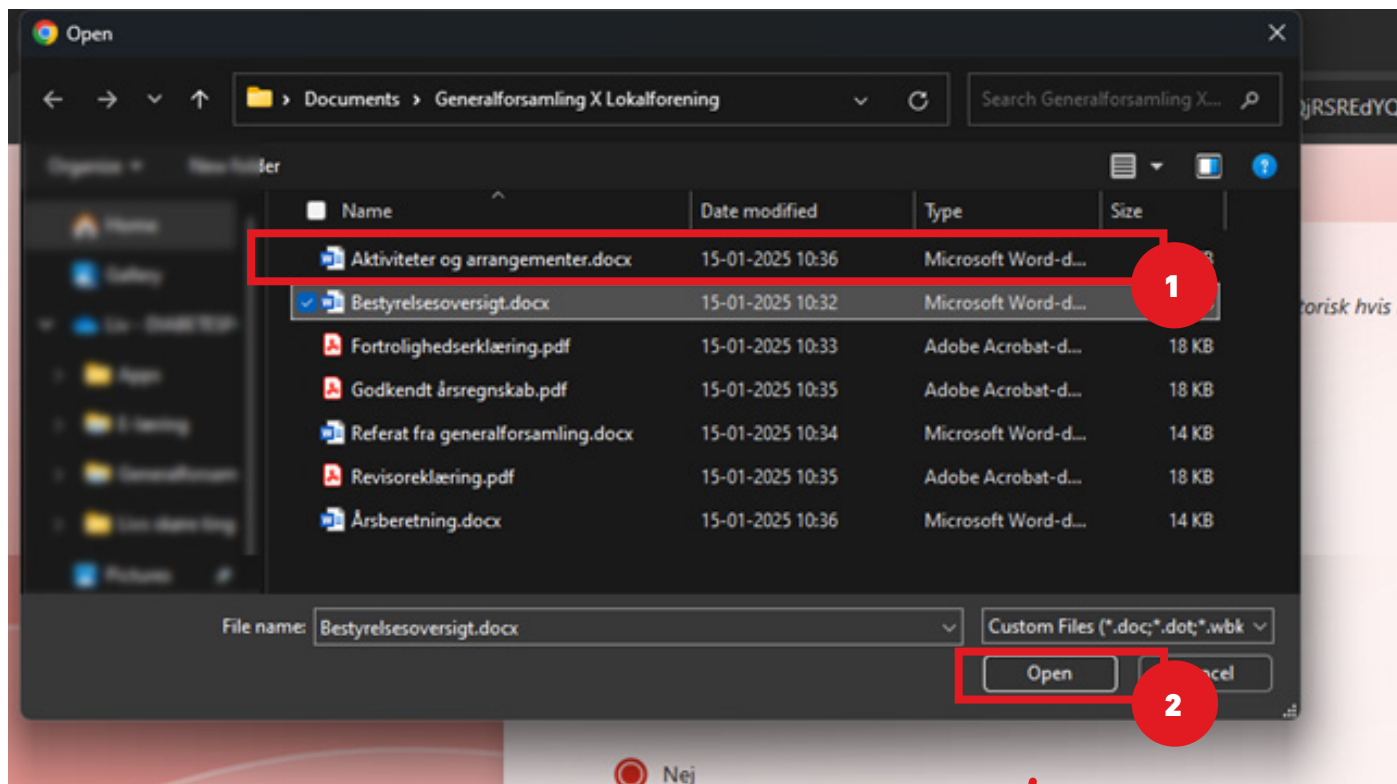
Open

Documents > Generalforsamling X Lokalforening

Search Generalforsamling X...

QjRSREdYC

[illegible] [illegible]ler

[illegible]
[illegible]
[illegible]
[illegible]
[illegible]
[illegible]
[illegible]
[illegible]

| Name | Date modified | Type | Size |
|---|---|---|---|
| Aktiviteter og arrangementer.docx | 15-01-2025 10:36 | Microsoft Word-d... | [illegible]B |
| Bestyrelsesoversigt.docx | 15-01-2025 10:32 | Microsoft Word-d... | |
| Fortrolighedserklæring.pdf | 15-01-2025 10:33 | Adobe Acrobat-d... | 18 KB |
| Godkendt årsregnskab.pdf | 15-01-2025 10:35 | Adobe Acrobat-d... | 18 KB |
| Referat fra generalforsamling.docx | 15-01-2025 10:34 | Microsoft Word-d... | 14 KB |
| Revisoreklæring.pdf | 15-01-2025 10:35 | Adobe Acrobat-d... | 18 KB |
| Årsberetning.docx | 15-01-2025 10:36 | Microsoft Word-d... | 14 KB |

1

torisk hvis

File name: Bestyrelsesoversigt.docx

Custom Files (*.doc;*.dot;*.wbk

Open

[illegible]ncel

2

Nej